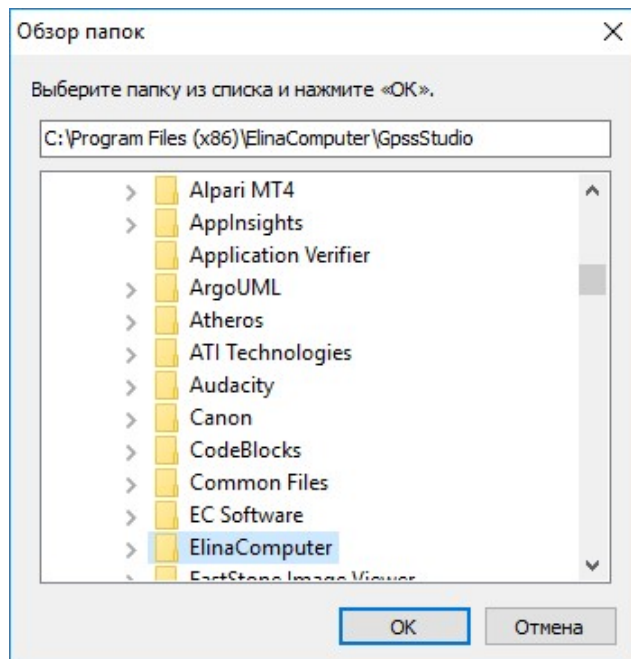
Обзор папок

Выберите папку из списка и нажмите «ОК».

C:\Program Files (x86)\ElinaComputer\GpssStudio

Alpari MT4
AppInsights
Application Verifier
ArgoUML
Atheros
ATI Technologies
Audacity
Canon
CodeBlocks
Common Files
EC Software
ElinaComputer
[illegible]

OK
Отмена